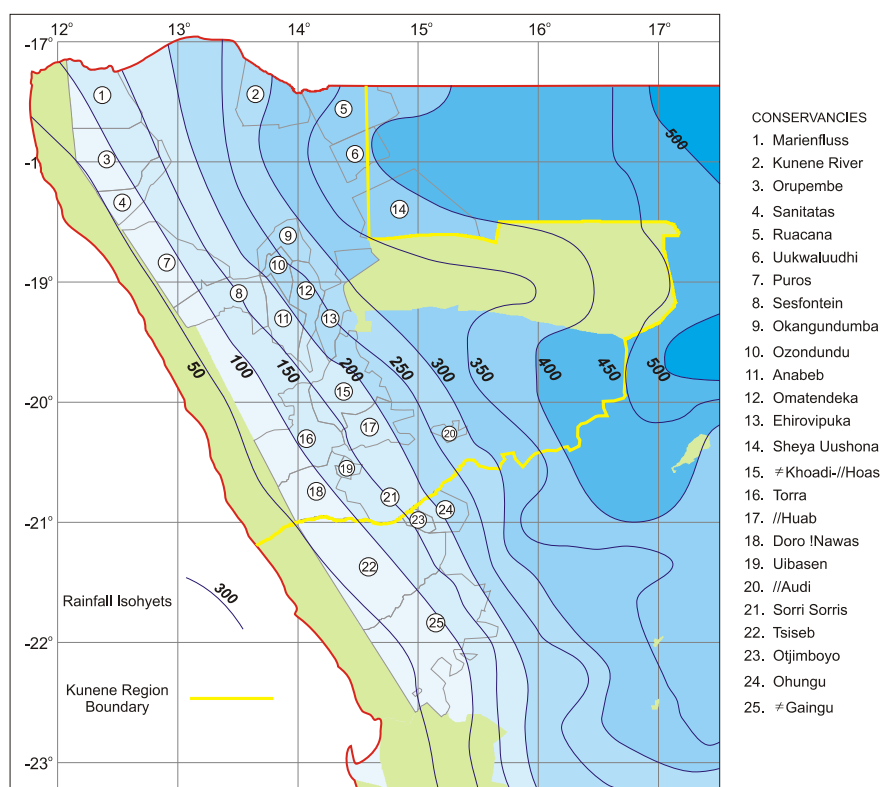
12° 13° 14° 15° 16° 17°

-17°

-1

-19°

-20°

-21°

-22°

-23°

1 2 3 4 5 6 7 8 9 10 11 12 13 14 15 16 17 18 19 20 21 22 23 24 25

50 100 150 200 250 300 350 400 450 500 500

Rainfall Isohyets

300

Kunene Region Boundary

CONSERVANCIES
1. Marienfluss
2. Kunene River
3. Orupembe
4. Sanitatas
5. Ruacana
6. Uukwaluudhi
7. Puros
8. Sesfontein
9. Okangundumba
10. Ozondundu
11. Anabeb
12. Omatendeka
13. Ehirovipuka
14. Sheya Uushona
15. ≠Khoadi-//Hoas
16. Torra
17. //Huab
18. Doro !Nawas
19. Uibasen
20. //Audi
21. Sorri Sorris
22. Tsiseb
23. Otjimboyo
24. Ohungu
25. ≠Gaingu